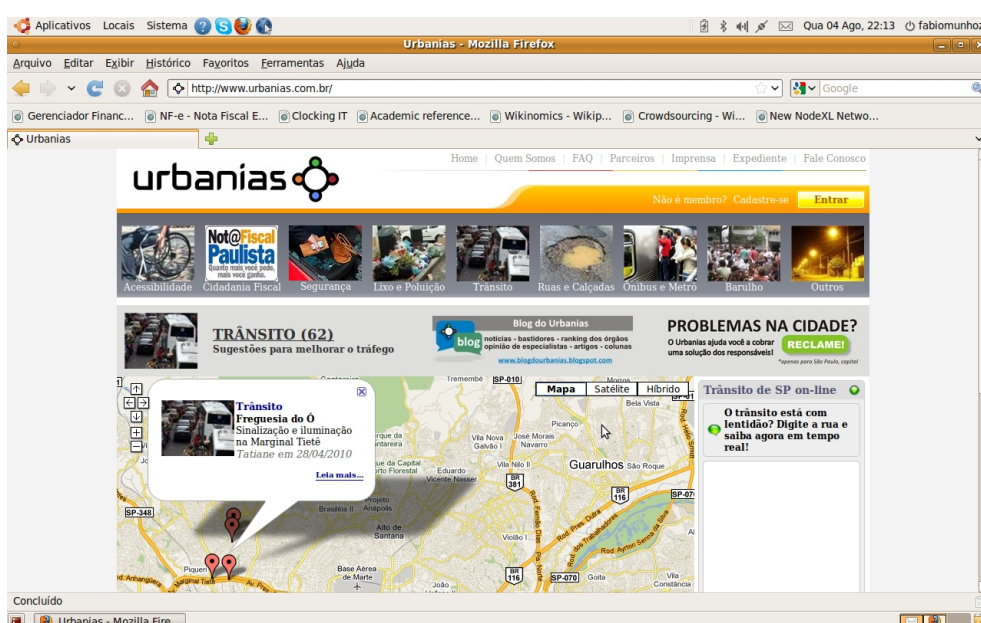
Aplicativos Locais Sistema

Qua 04 Ago, 22:13 fabiomunhoz

Urbanias - Mozilla Firefox

Arquivo Editar Exibir Histórico Favoritos Ferramentas Ajuda

http://www.urbanias.com.br/

Google

Gerenciador Financ... NF-e - Nota Fiscal E... Clocking IT Academic reference... Wikinomics - Wikip... Crowdsourcing - Wi... New NodeXL Netwo...

Urbanias

urbanías

Home | Quem Somos | FAQ | Parceiros | Imprensa | Expediente | Fale Conosco

Não é membro? Cadastre-se Entrar

Acessibilidade Cidadania Fiscal Segurança Lixo e Poluição Trânsito Ruas e Calçadas Ônibus e Metrô Barulho Outros

Not@Fiscal Paulista Quanto mais você pede, mais você ganha.

TRÂNSITO (62)
Sugestões para melhorar o tráfego

Blog do Urbanias
blog notícias - bastidores - ranking dos órgãos opinião de especialistas - artigos - colunas
www.blogdourbanias.blogspot.com

PROBLEMAS NA CIDADE?
O Urbanias ajuda você a cobrar uma solução dos responsáveis! RECLAME!
*apenas para São Paulo, capital

Mapa Satélite Híbrido

Trânsito
Freguesia do Ó
Sinalização e iluminação na Marginal Tietê
Tatiane em 28/04/2010
Leia mais...

Trânsito de SP on-line
O trânsito está com lentidão? Digite a rua e saiba agora em tempo real!

Tremembé SP-010 Bela Vista Picanço Vila Nova Galvão José Morais Navarro Vila Nilo II Guarulhos São Roque Eduardo Vicente Nasser SP-348 Projeto Brasileiro II Anápolis Alto de Santana Base Aérea de Marte Piqueri Marginal Tietê SP-070 Gotta Vila Cisper BR 381 BR 116 SP-070

Concluído

Urbanias - Mozilla Fire...